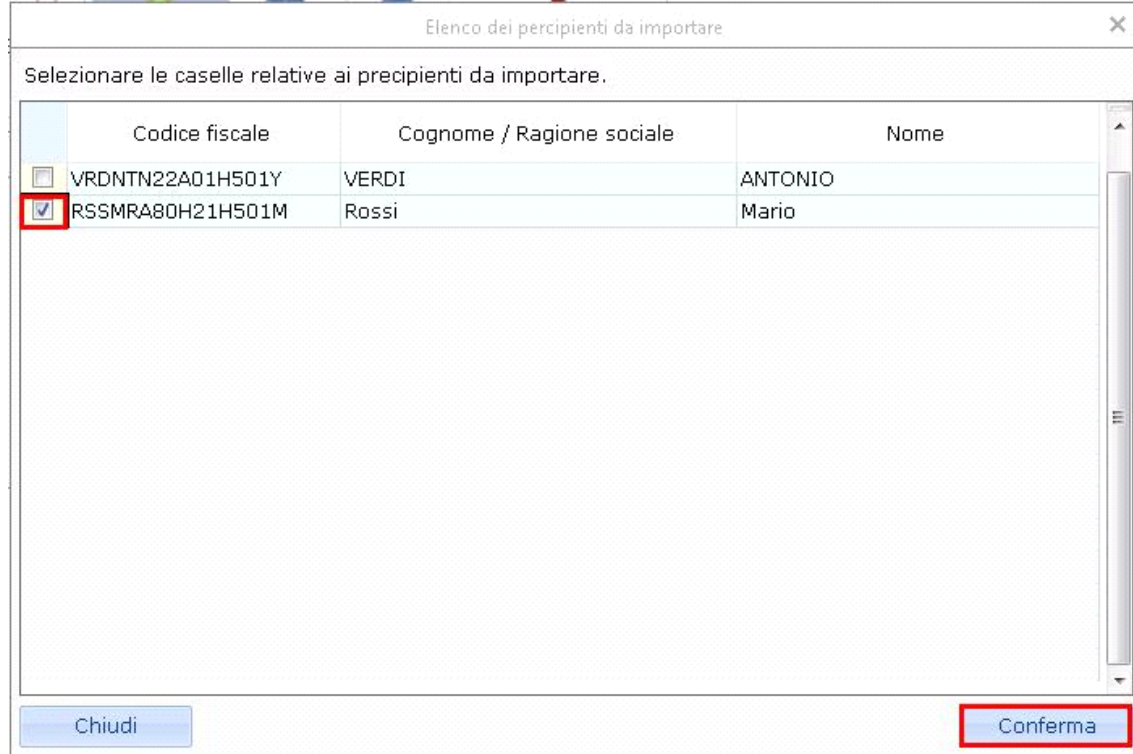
Elenco dei percipienti da importare

×

Selezionare le caselle relative ai precipienti da importare.

| | Codice fiscale | Cognome / Ragione sociale | Nome |
|---|---|---|---|
| ☐ | VRDNTN22A01H501Y | VERDI | ANTONIO |
| ☑ | RSSMRA80H21H501M | Rossi | Mario |

Chiudi

Conferma